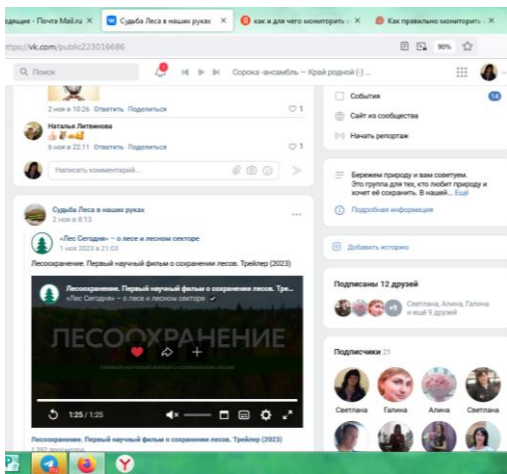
одящие - Почта Mail.ru
Судьба Леса в наших руках
как и для чего мониторить с
Как правильно мониторить
https://vk.com/public223016686
90%
Поиск
Сорока -ансамбль – Край родной (-) ...
2 ноя в 10:26 Ответить Поделиться
1
Наталья Литвинова
6 ноя в 22:11 Ответить Поделиться
1
Написать комментарий...
События
14
Сайт из сообщества
Начать репортаж
Бережем природу и вам советуем. Это группа для тех, кто любит природу и хочет её сохранить. В нашей... Ещё
Подробная информация
Судьба Леса в наших руках
2 ноя в 8:13
«Лес Сегодня» – о лесе и лесном секторе
1 ноя 2023 в 21:03
Лесоохранение. Первый научный фильм о сохранении лесов. Трейлер (2023)
Лесоохранение. Первый научный фильм о сохранении лесов. Трей...
«Лес Сегодня» – о лесе и лесном секторе
ЛЕСООХРАНЕНИЕ
1:25 / 1:25
Лесоохранение. Первый научный фильм о сохранении лесов. Трейлер (2023)
Добавить историю
Подписаны 12 друзей
Светлана, Алина, Галина и ещё 9 друзей
Подписчики 21
Светлана
Галина
Алина
Светлана